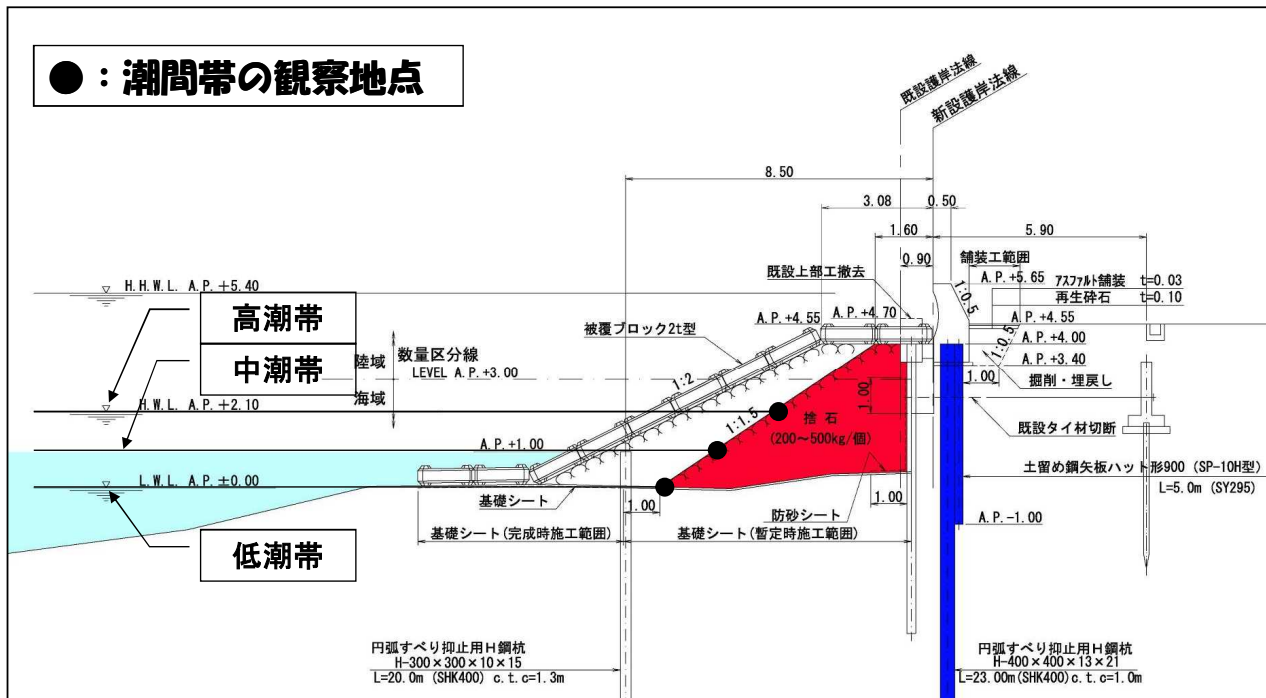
●：潮間帯の観察地点

既設護岸法線
新設護岸法線

8.50
3.08
0.50
1.60
0.90
5.90
舗装工範囲
既設上部工撤去
A.P.+5.65 アスファルト舗装 t=0.03
再生砕石 t=0.10
1:0.5
A.P.+4.55
A.P.+4.70
A.P.+4.55
1:0.5
A.P.+4.00
A.P.+3.40
1.00
掘削・埋戻し

H.H.W.L. A.P.+5.40
高潮帯
被覆ブロック2t型
陸域
数量区分線
中潮帯
LEVEL A.P.+3.00
1:2
1.00
海域
H.W.L. A.P.+2.10
1:1.5
捨石
(200～500kg/個)
既設タイ材切断
A.P.+1.00
土留め鋼矢板ハット形900 (SP-10H型)
L=5.0m (SY295)
L.W.L. A.P.±0.00
基礎シート
1.00
1.00
防砂シート
A.P.-1.00
基礎シート(完成時施工範囲)
基礎シート(暫定時施工範囲)
低潮帯

円弧すべり抑止用H鋼杭
H-300×300×10×15
L=20.0m (SHK400) c.t.c=1.3m

円弧すべり抑止用H鋼杭
H-400×400×13×21
L=23.00m(SHK400)c.t.c=1.0m